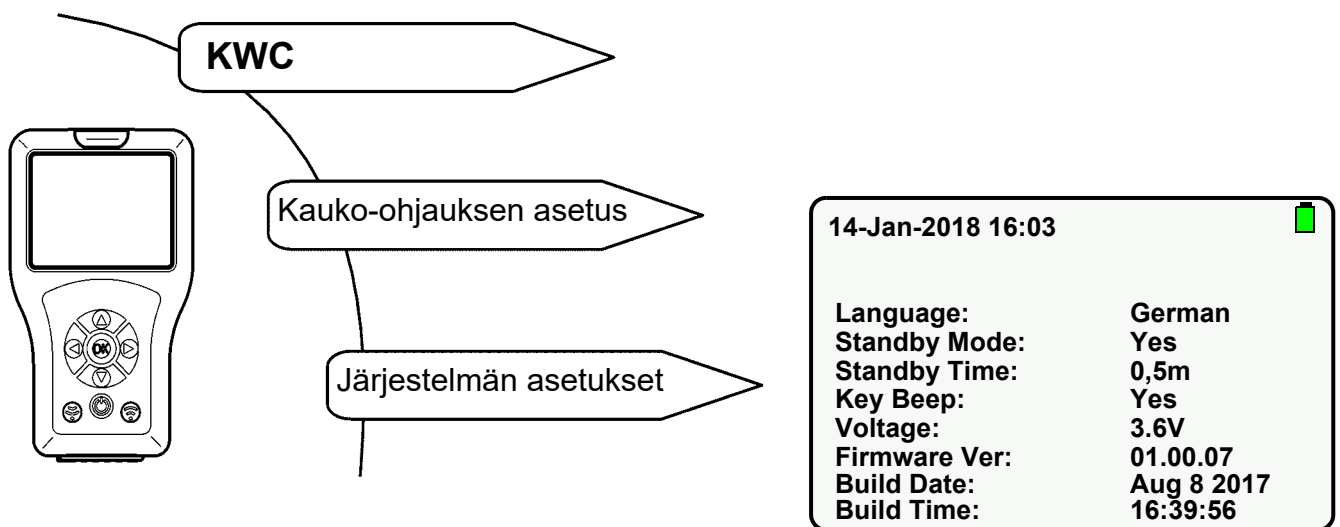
KWC

OK

Kauko-ohjauksen asetus

Järjestelmän asetukset

14-Jan-2018 16:03

| | |
|---|---|
| Language: | German |
| Standby Mode: | Yes |
| Standby Time: | 0,5m |
| Key Beep: | Yes |
| Voltage: | 3.6V |
| Firmware Ver: | 01.00.07 |
| Build Date: | Aug 8 2017 |
| Build Time: | 16:39:56 |